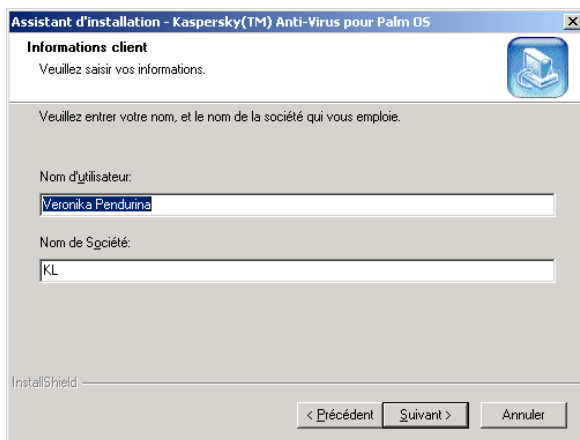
Assistant d'installation - Kaspersky(TM) Anti-Virus pour Palm OS

Informations client

Veuillez saisir vos informations.

Veuillez entrer votre nom, et le nom de la société qui vous emploie.

Nom d'utilisateur:

Veronika Pendurina

Nom de Société:

KL

InstallShield

< Précédent

Suivant >

Annuler